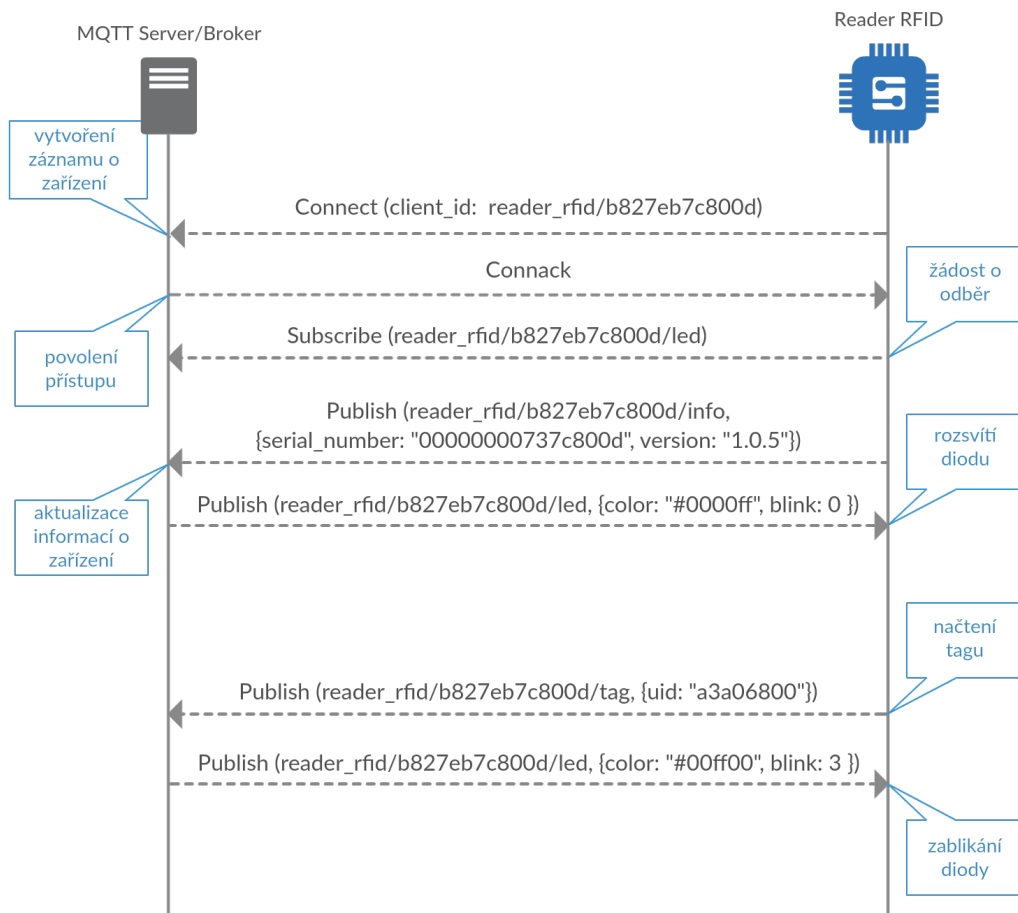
MQTT Server/Broker

Reader RFID

vytvoření záznamu o zařízení

Connect (client_id: reader_rfid/b827eb7c800d)

Connack

žádost o odběr

povolení přístupu

Subscribe (reader_rfid/b827eb7c800d/led)

Publish (reader_rfid/b827eb7c800d/info, {serial_number: "00000000737c800d", version: "1.0.5"})

rozsvítí diodu

aktualizace informací o zařízení

Publish (reader_rfid/b827eb7c800d/led, {color: "#0000ff", blink: 0 })

načtení tagu

Publish (reader_rfid/b827eb7c800d/tag, {uid: "a3a06800"})

Publish (reader_rfid/b827eb7c800d/led, {color: "#00ff00", blink: 3 })

zablikání diody